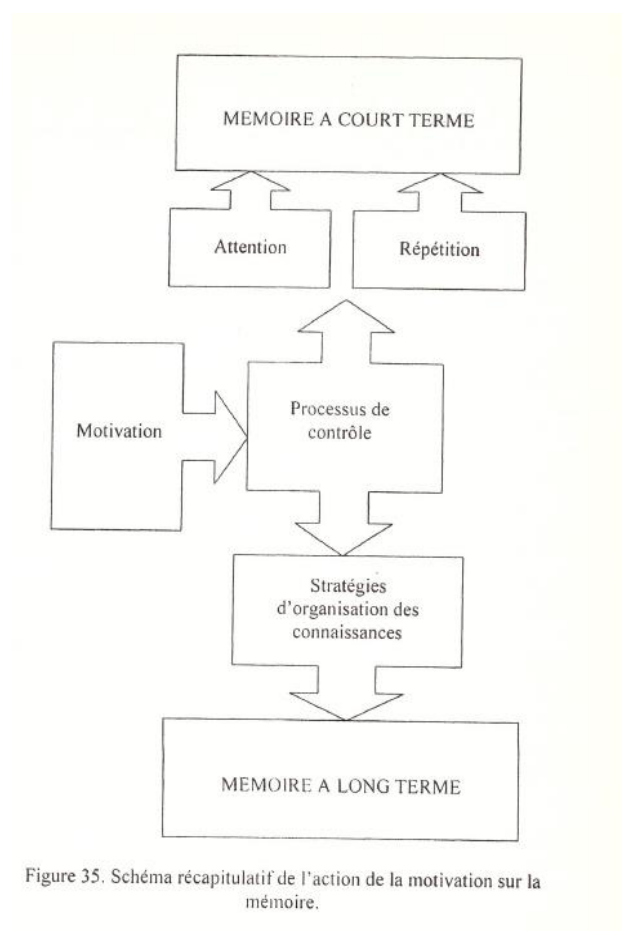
MEMOIRE A COURT TERME

Attention

Répétition

Motivation

Processus de contrôle

Stratégies d'organisation des connaissances

MEMOIRE A LONG TERME

Figure 35. Schéma récapitulatif de l'action de la motivation sur la mémoire.